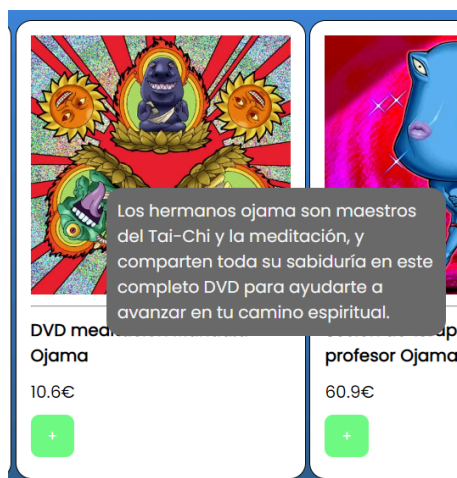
Los hermanos ojama son maestros del Tai-Chi y la meditación, y comparten toda su sabiduría en este completo DVD para ayudarte a avanzar en tu camino espiritual.

DVD medi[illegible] Ojama

10.6€

+

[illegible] profesor Ojama

60.9€

+